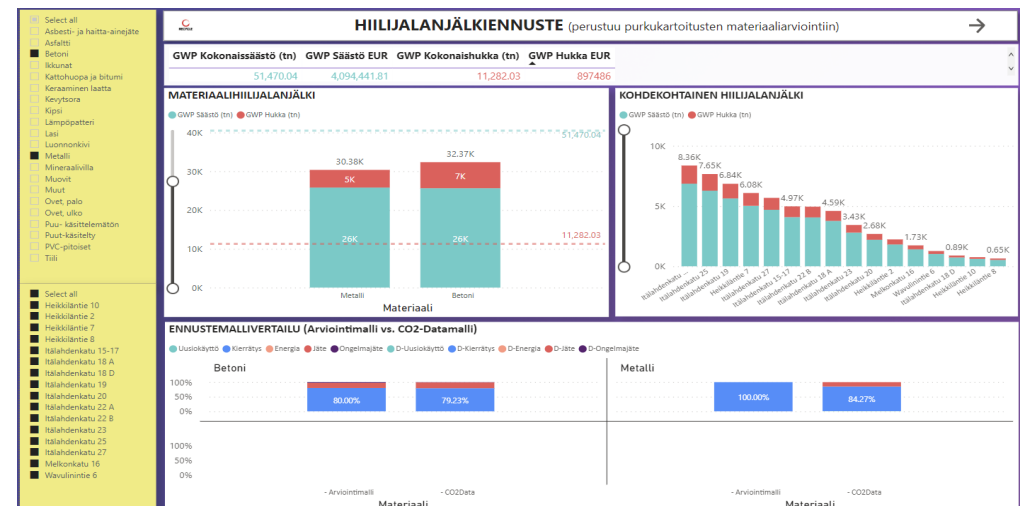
Select all
Asbesti- ja haitta-ainejäte
Asfaltti
Betoni
Ikkunat
Kattohuopa ja bitumi
Keraaminen laatta
Kevytsora
Kipsi
Lämpöpatteri
Lasi
Luonnonkivi
Metalli
Mineraalivilla
Muovit
Muut
Ovet, palo
Ovet, ulko
Puu- käsittelemätön
Puut-käsitelty
PVC-pitoiset
Tiili

Select all
Heikkiläntie 10
Heikkiläntie 2
Heikkiläntie 7
Heikkiläntie 8
Itälahdenkatu 15-17
Itälahdenkatu 18 A
Itälahdenkatu 18 D
Itälahdenkatu 19
Itälahdenkatu 20
Itälahdenkatu 22 A
Itälahdenkatu 22 B
Itälahdenkatu 23
Itälahdenkatu 25
Itälahdenkatu 27
Melkonkatu 16
Wavulinintie 6

HIILIJALANJÄLKIENNUSTE (perustuu purkukartoitusten materiaaliarviointiin)

| GWP Kokonaissäästö (tn) | GWP Säästö EUR | GWP Kokonaishukka (tn) | GWP Hukka EUR |
|---|---|---|---|
| 51,470.04 | 4,094,441.81 | 11,282.03 | 897486 |

MATERIAALIHIILIJALANJÄLKI
GWP Säästö (tn) GWP Hukka (tn)
40K 30K 20K 10K 0K
51,470.04
11,282.03
30.38K
5K
26K
Metalli
32.37K
7K
26K
Betoni
Materiaali

KOHDEKOHTAINEN HIILIJALANJÄLKI
GWP Säästö (tn) GWP Hukka (tn)
10K 5K 0K
8.36K 7.65K 6.84K 6.08K 4.97K 4.59K 3.43K 2.68K 1.73K 0.89K 0.65K
Itälahdenkatu ... Itälahdenkatu 25 Itälahdenkatu 19 Heikkiläntie 7 Itälahdenkatu 27 Itälahdenkatu 15-17 Itälahdenkatu 22 B Itälahdenkatu 18 A Itälahdenkatu 23 Itälahdenkatu 20 Heikkiläntie 2 Melkonkatu 16 Wavulinintie 6 Itälahdenkatu 18 D Heikkiläntie 10 Heikkiläntie 8

ENNUSTEMALLIVERTAILU (Arviointimalli vs. CO2-Datamalli)
Uusiokäyttö Kierrätys Energia Jäte Ongelmajäte D-Uusiokäyttö D-Kierrätys D-Energia D-Jäte D-Ongelmajäte
Betoni
100% 50% 0%
80.00%
79.23%
100% 25% 0%
- Arviointimalli - CO2Data
Materiaali
Metalli
100.00%
84.27%
- Arviointimalli - CO2Data
Materiaali